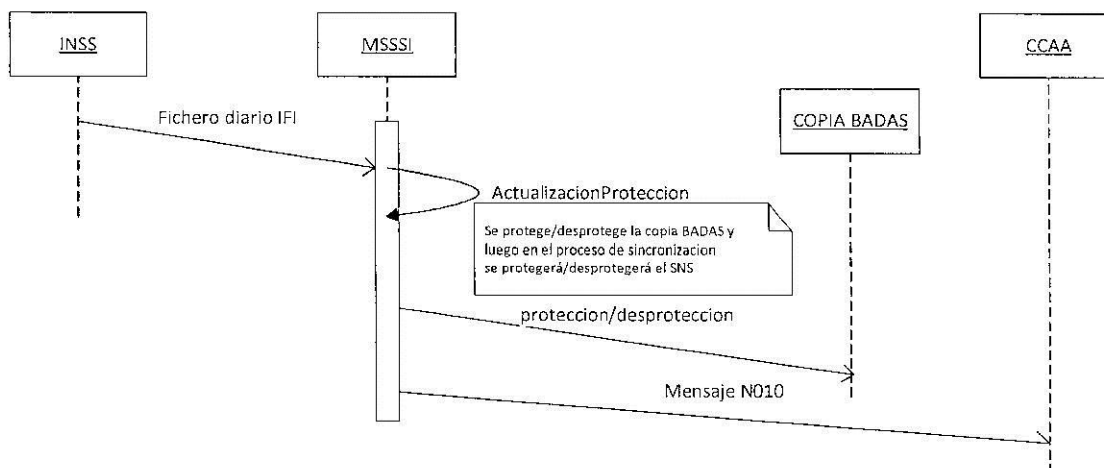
INSS

MSSSI

CCAA

Fichero diario IFI

COPIA BADAS

ActualizacionProteccion

Se protege/desprotege la copia BADAS y luego en el proceso de sincronizacion se protegerá/desprotegerá el SNS

proteccion/desproteccion

Mensaje N010